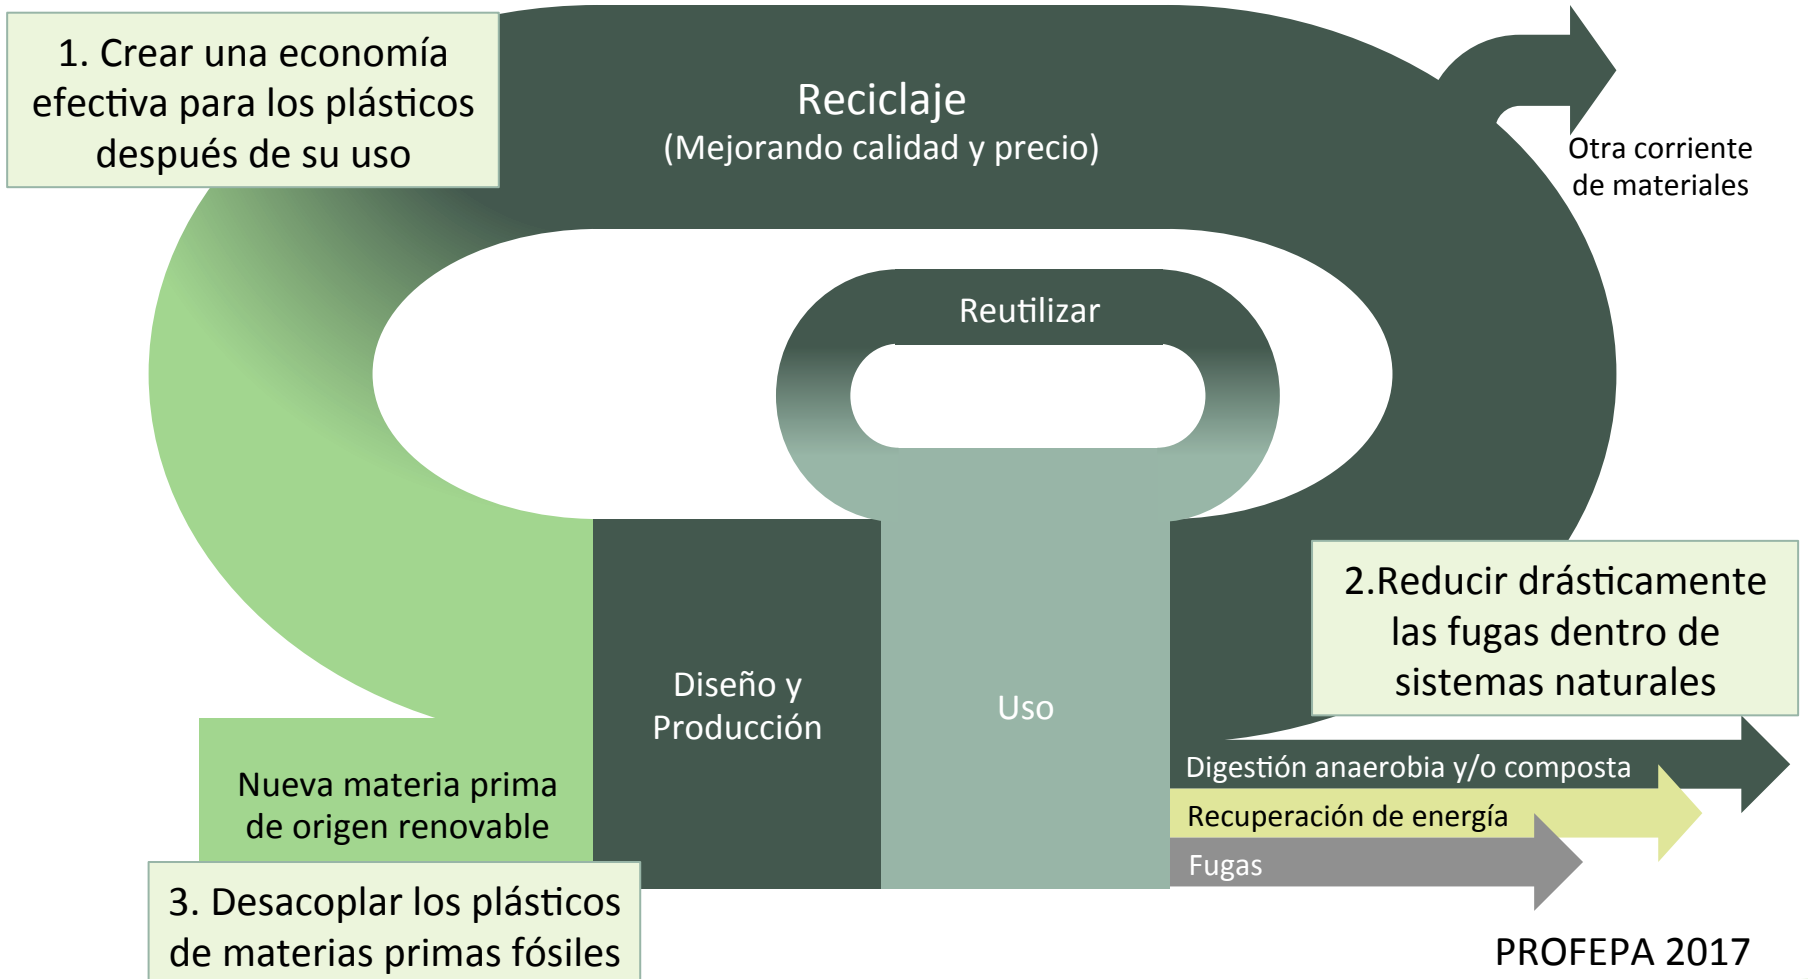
1. Crear una economía efectiva para los plásticos después de su uso

Reciclaje
(Mejorando calidad y precio)

Otra corriente de materiales

Reutilizar

2.Reducir drásticamente las fugas dentro de sistemas naturales

Diseño y Producción

Uso

Nueva materia prima de origen renovable

Digestión anaerobia y/o composta

Recuperación de energía

Fugas

3. Desacoplar los plásticos de materias primas fósiles

PROFEPA 2017